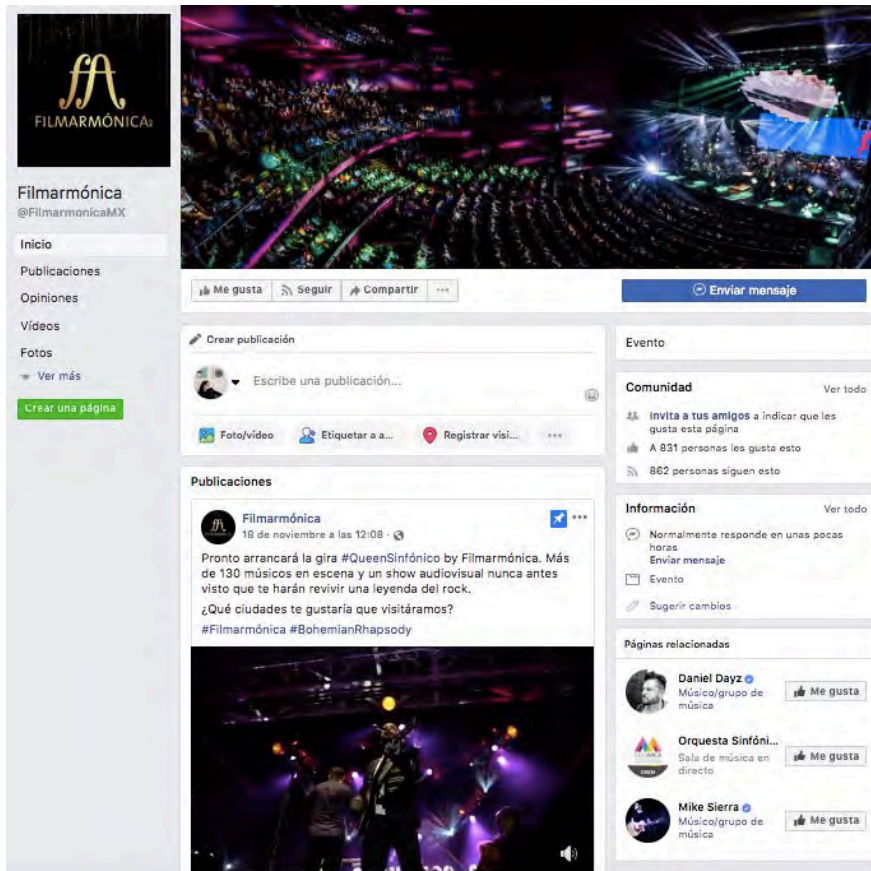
FILMARMÓNICA

Filmarmónica
@FilmarmonicaMX

Inicio
Publicaciones
Opiniones
Vídeos
Fotos
Ver más

Crear una página

Me gusta
Seguir
Compartir
...

Enviar mensaje

Crear publicación

Escribe una publicación...

Foto/vídeo
Etiquetar a a...
Registrar visi...
...

Publicaciones

Filmarmónica
18 de noviembre a las 12:08 ·

Pronto arrancará la gira #QueenSinfónico by Filmarmónica. Más de 130 músicos en escena y un show audiovisual nunca antes visto que te harán revivir una leyenda del rock.

¿Qué ciudades te gustaría que visitáramos?

#Filmarmónica #BohemianRhapsody

Evento

Comunidad
Ver todo
Invita a tus amigos a indicar que les gusta esta página
A 831 personas les gusta esto
862 personas siguen esto

Información
Ver todo
Normalmente responde en unas pocas horas
Enviar mensaje
Evento
Sugerir cambios

Páginas relacionadas

Daniel Dayz
Músico/grupo de música
Me gusta

Orquesta Sinfóni...
Sala de música en directo
Me gusta

Mike Sierra
Músico/grupo de música
Me gusta